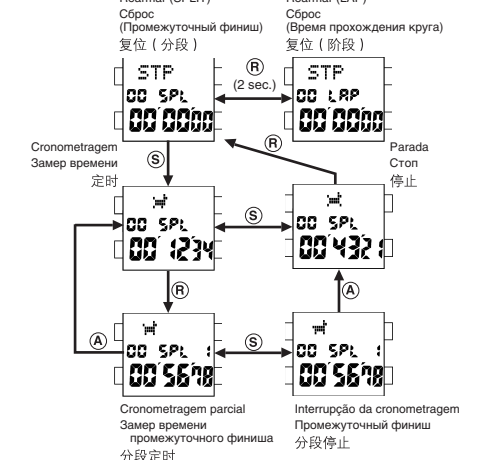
Reamar (SPLIT)
Сброс
(Промежуточный финиш)
复位（分段）

Reamar (LAP)
Сброс
(Время прохождения круга)
复位（阶段）

STP
00 SPL
00'00"00

Ⓡ
(2 sec.)

STP
00 LAP
00'00"00

Cronometragem
Замер времени
定时

Ⓢ

Ⓡ

Parada
Стоп
停止

00 SPL
00'12"34

Ⓢ

00 SPL
00'43"21

Ⓡ

Ⓐ

Ⓐ

00 SPL 1
00'56"78

Ⓢ

00 SPL 1
00'56"78

Cronometragem parcial
Замер времени промежуточного финиша
分段定时

Interrupção da cronometragem
Промежуточный финиш
分段停止